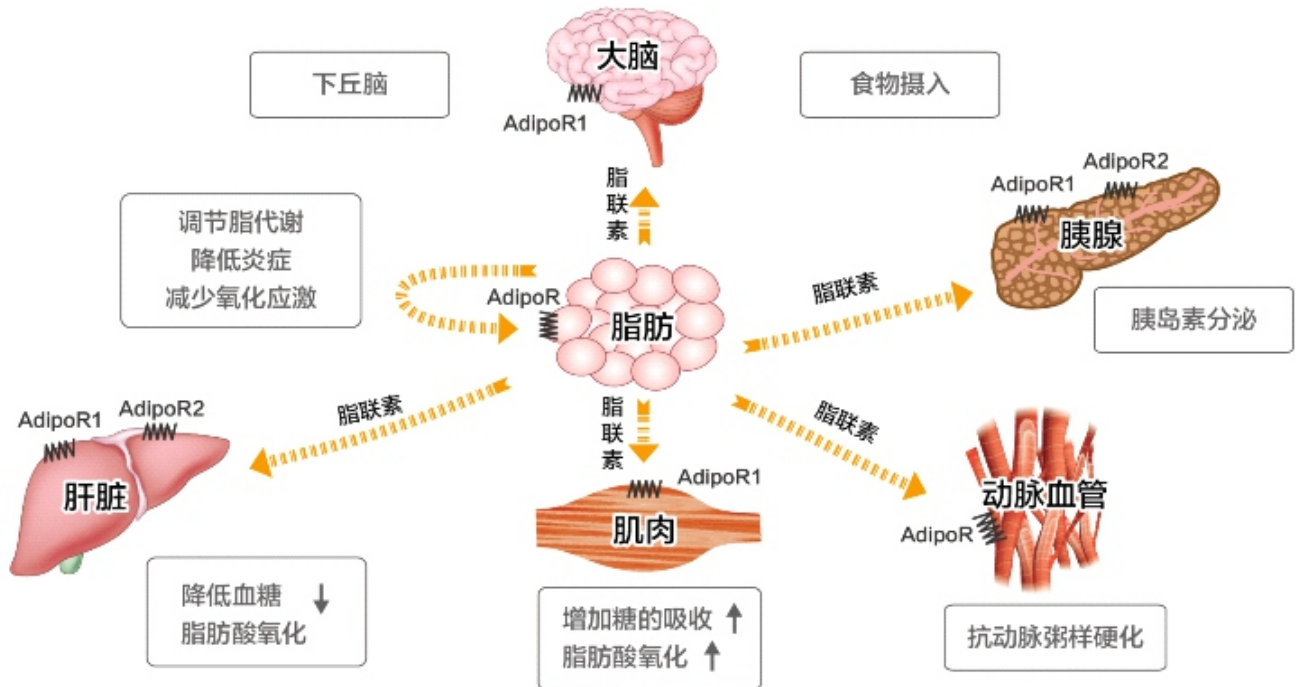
大脑

下丘脑

食物摄入

AdipoR1

脂联素

AdipoR2

AdipoR1

胰腺

调节脂代谢
降低炎症
减少氧化应激

AdipoR

脂肪

脂联素

胰岛素分泌

AdipoR1

AdipoR2

脂联素

脂联素

脂联素

肝脏

AdipoR1

动脉血管

AdipoR

肌肉

降低血糖 ↓
脂肪酸氧化

增加糖的吸收 ↑
脂肪酸氧化 ↑

抗动脉粥样硬化